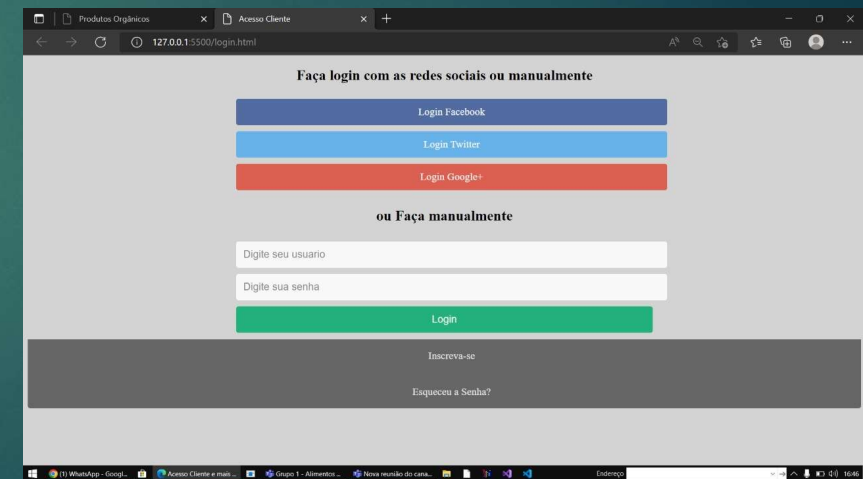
Produtos Orgânicos
Acesso Cliente
127.0.0.1:5500/login.html

Faça login com as redes sociais ou manualmente

Login Facebook

Login Twitter

Login Google+

ou Faça manualmente

Digite seu usuario

Digite sua senha

Login

Inscreva-se

Esqueceu a Senha?

(1) WhatsApp - Googl... Acesso Cliente e mais ... Grupo 1 - Alimentos ... Nova reunião do cana... Endereço 16:46